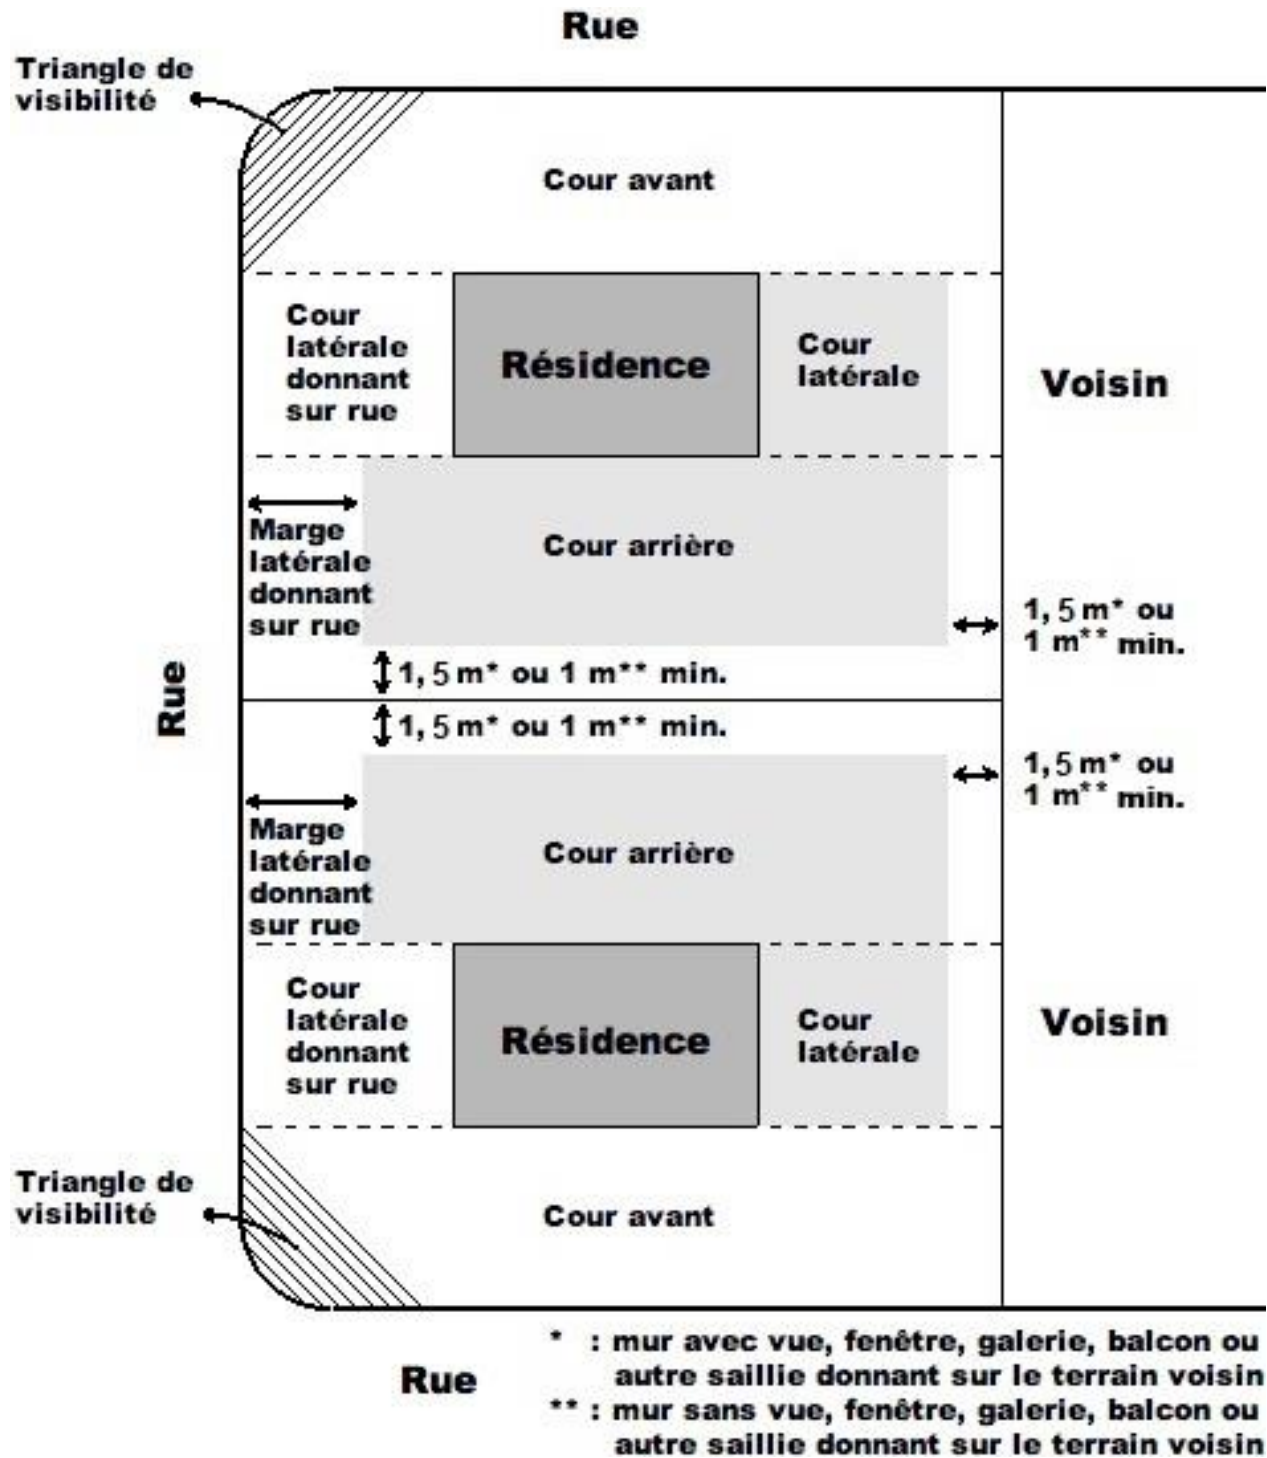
Rue

Triangle de visibilité

Cour avant

Cour latérale donnant sur rue

Résidence

Cour latérale

Voisin

Marge latérale donnant sur rue

Cour arrière

1,5 m* ou 1 m** min.

1,5 m* ou 1 m** min.

Rue

1,5 m* ou 1 m** min.

1,5 m* ou 1 m** min.

Marge latérale donnant sur rue

Cour arrière

Cour latérale donnant sur rue

Résidence

Cour latérale

Voisin

Triangle de visibilité

Cour avant

Rue

* : mur avec vue, fenêtre, galerie, balcon ou autre saillie donnant sur le terrain voisin
** : mur sans vue, fenêtre, galerie, balcon ou autre saillie donnant sur le terrain voisin